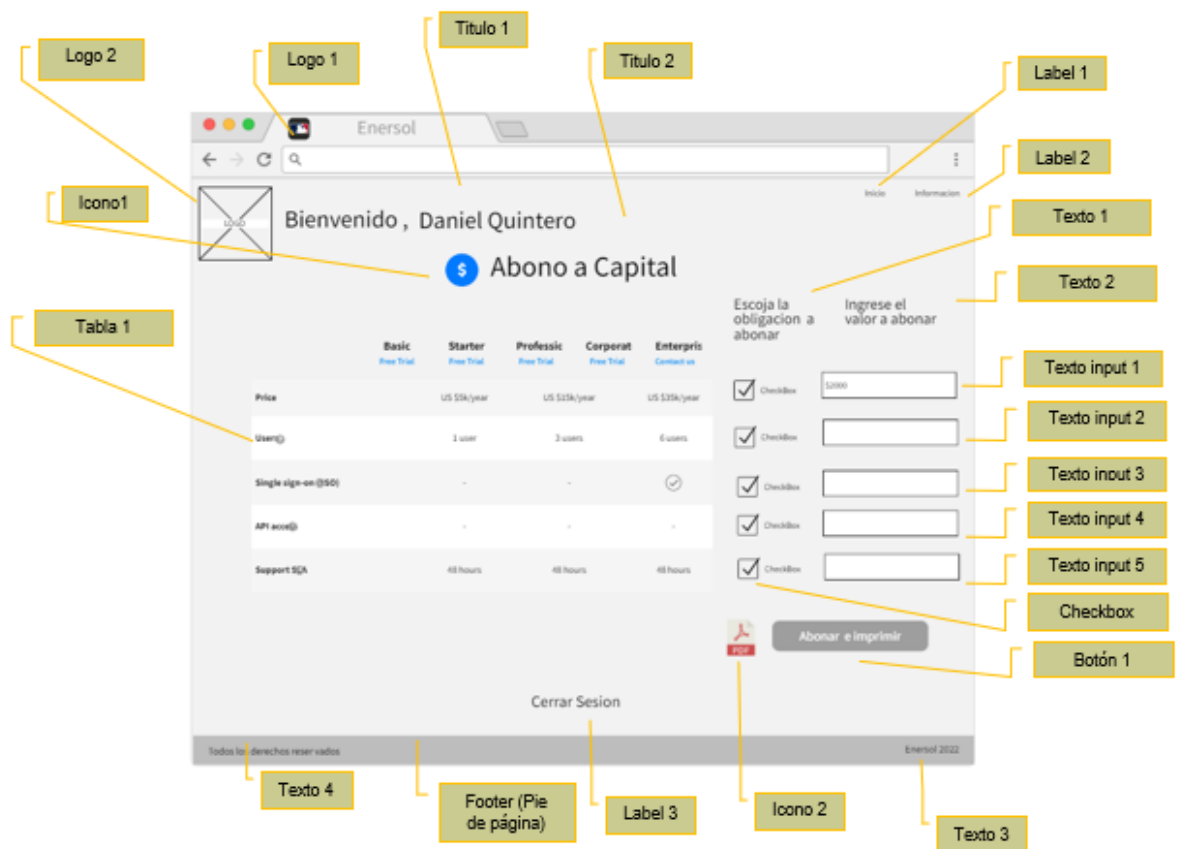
Logo 2

Logo 1

Titulo 1

Titulo 2

Label 1

Label 2

Icono1

Texto 1

Texto 2

Tabla 1

Enersol

Inicio Informacion

LOGO

Bienvenido , Daniel Quintero

$ Abono a Capital

Escoja la obligacion a abonar

Ingrese el valor a abonar

| | Basic Free Trial | Starter Free Trial | Professic Free Trial | Corporat Free Trial | Enterpris Contact us |
|---|---|---|---|---|---|
| Price | | US $5k/year | US $15k/year | US $35k/year | |
| Users | | 1 user | 3 users | 6 users | |
| Single sign-on (SSO) | | - | - | | |
| API acce | | - | - | - | |
| Support SLA | | 48 hours | 48 hours | 48 hours | |

CheckBox $2000

CheckBox

CheckBox

CheckBox

CheckBox

Texto input 1

Texto input 2

Texto input 3

Texto input 4

Texto input 5

Checkbox

PDF

Abonar e imprimir

Botón 1

Cerrar Sesion

Todos los derechos reser vados

Enersol 2022

Texto 4

Footer (Pie de página)

Label 3

Icono 2

Texto 3